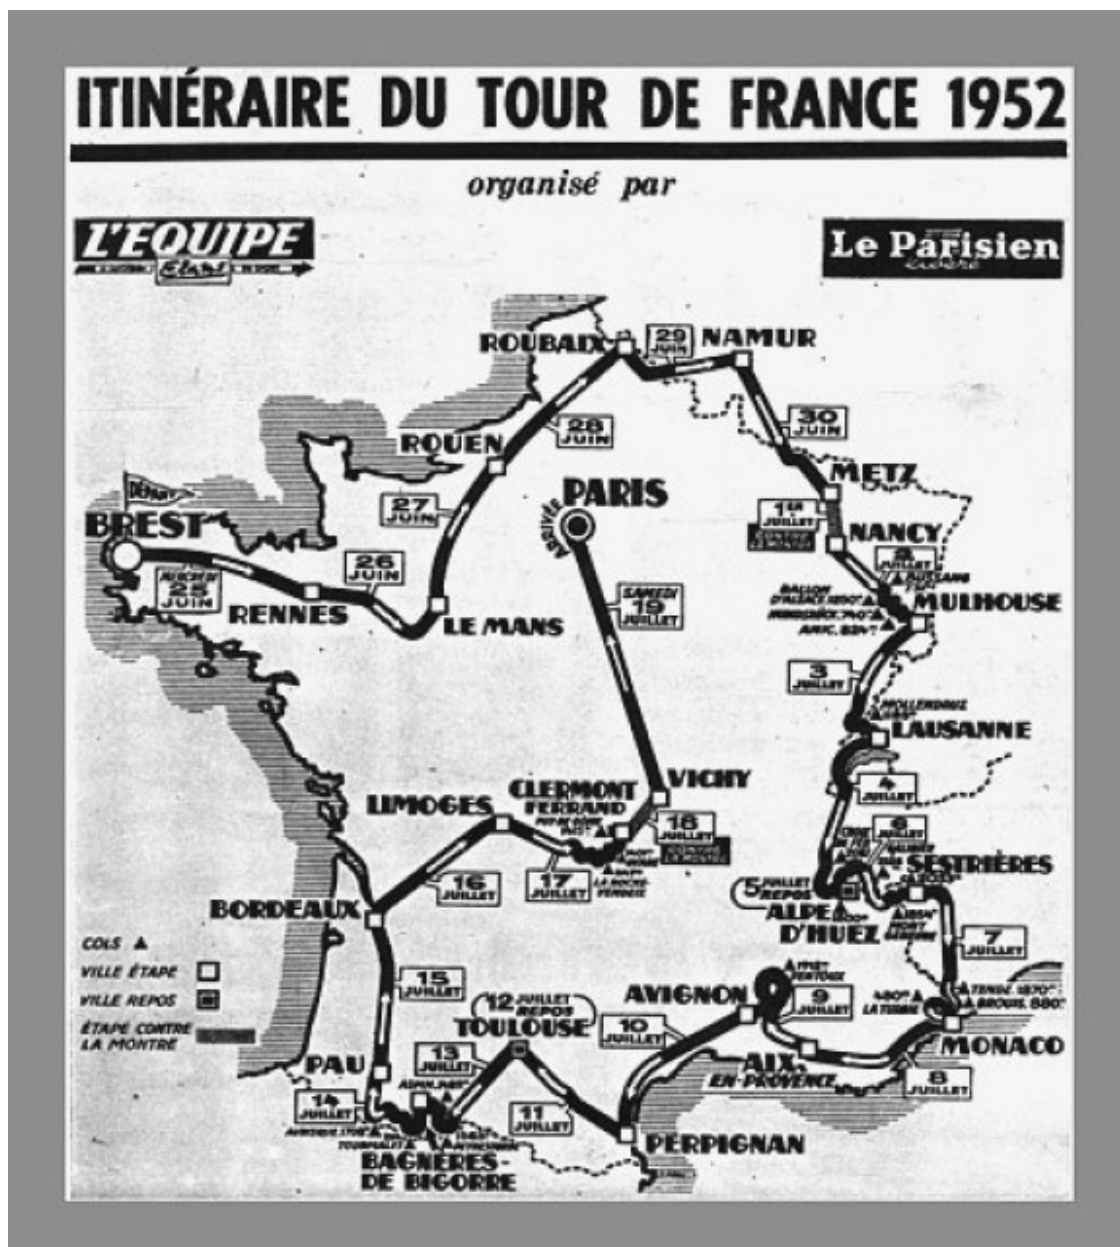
ITINÉRAIRE DU TOUR DE FRANCE 1952

organisé par

L'EQUIPE

Le Parisien libéré

DÉPART
BREST
MERCREDI 25 JUIN

RENNES
26 JUIN
LE MANS
27 JUIN
ROUEN
28 JUIN
ROUBAIX
29 JUIN
NAMUR
30 JUIN
METZ
1er JUILLET
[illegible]
NANCY
2 JUILLET
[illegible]
MULHOUSE
BALLON D'ALSACE 1150m
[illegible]
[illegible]
3 JUILLET
LAUSANNE
4 JUILLET
6 JUILLET
SESTRIÈRES
5 JUILLET REPOS
ALPE D'HUEZ
7 JUILLET
MONACO
8 JUILLET
AIX-EN-PROVENCE
9 JUILLET
AVIGNON
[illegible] VENTOUX
10 JUILLET
12 JUILLET REPOS
TOULOUSE
11 JUILLET
PERPIGNAN
13 JUILLET
BAGNÈRES-DE BIGORRE
14 JUILLET
PAU
AUBISQUE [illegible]
TOURMALET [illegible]
ASPIN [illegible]
15 JUILLET
BORDEAUX
16 JUILLET
LIMOGES
CLERMONT FERRAND
PUY DE DÔME
17 JUILLET
18 JUILLET
ÉTAPE CONTRE LA MONTRE
VICHY
SAMEDI 19 JUILLET
ARRIVÉE
PARIS

COLS ▲
VILLE ÉTAPE
VILLE REPOS
ÉTAPE CONTRE LA MONTRE